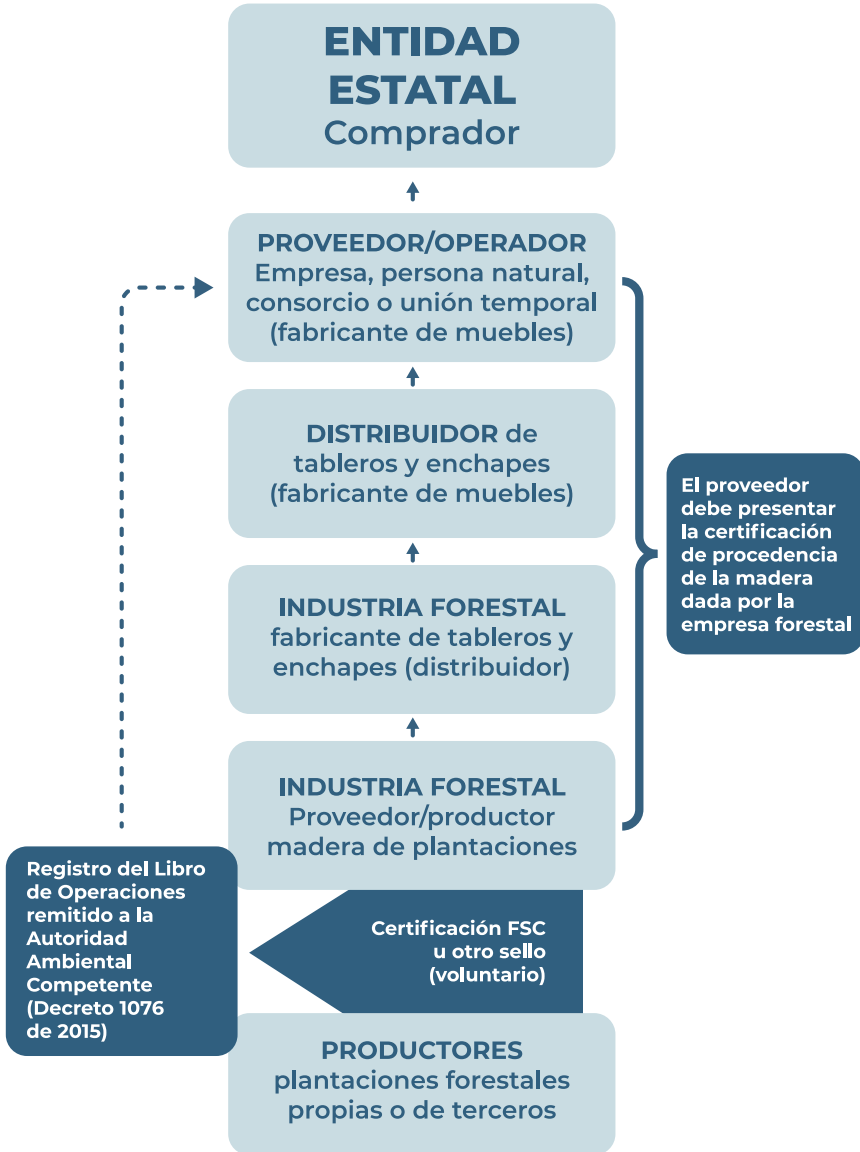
ENTIDAD ESTATAL
Comprador

PROVEEDOR/OPERADOR
Empresa, persona natural, consorcio o unión temporal (fabricante de muebles)

DISTRIBUIDOR de tableros y enchapes (fabricante de muebles)

INDUSTRIA FORESTAL
fabricante de tableros y enchapes (distribuidor)

INDUSTRIA FORESTAL
Proveedor/productor madera de plantaciones

El proveedor debe presentar la certificación de procedencia de la madera dada por la empresa forestal

Registro del Libro de Operaciones remitido a la Autoridad Ambiental Competente (Decreto 1076 de 2015)

Certificación FSC u otro sello (voluntario)

PRODUCTORES
plantaciones forestales propias o de terceros